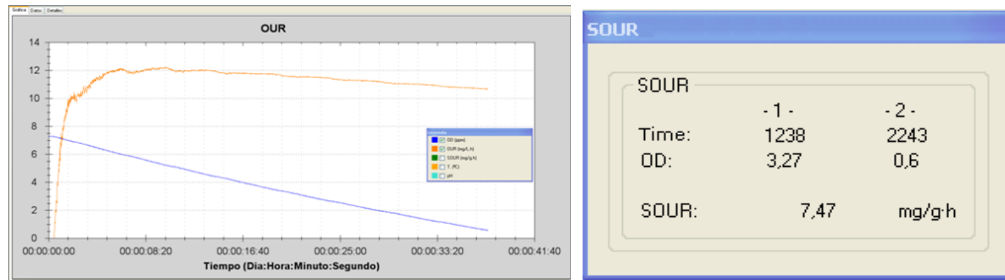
Gráfico Datos Detalles

OUR

14
12
10
8
6
4
2
0

00:00:00:00 00:00:08:20 00:00:16:40 00:00:25:00 00:00:33:20 00:00:41:40

Tiempo (Dia:Hora:Minuto:Segundo)

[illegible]
OD (ppm)
OUR (mg/L.h)
SOUR (mg/g.h)
T. (ºC)
pH

SOUR

SOUR

| | - 1 - | - 2 - |
|---|---|---|
| Time: | 1238 | 2243 |
| OD: | 3,27 | 0,6 |

SOUR: 7,47 mg/g·h